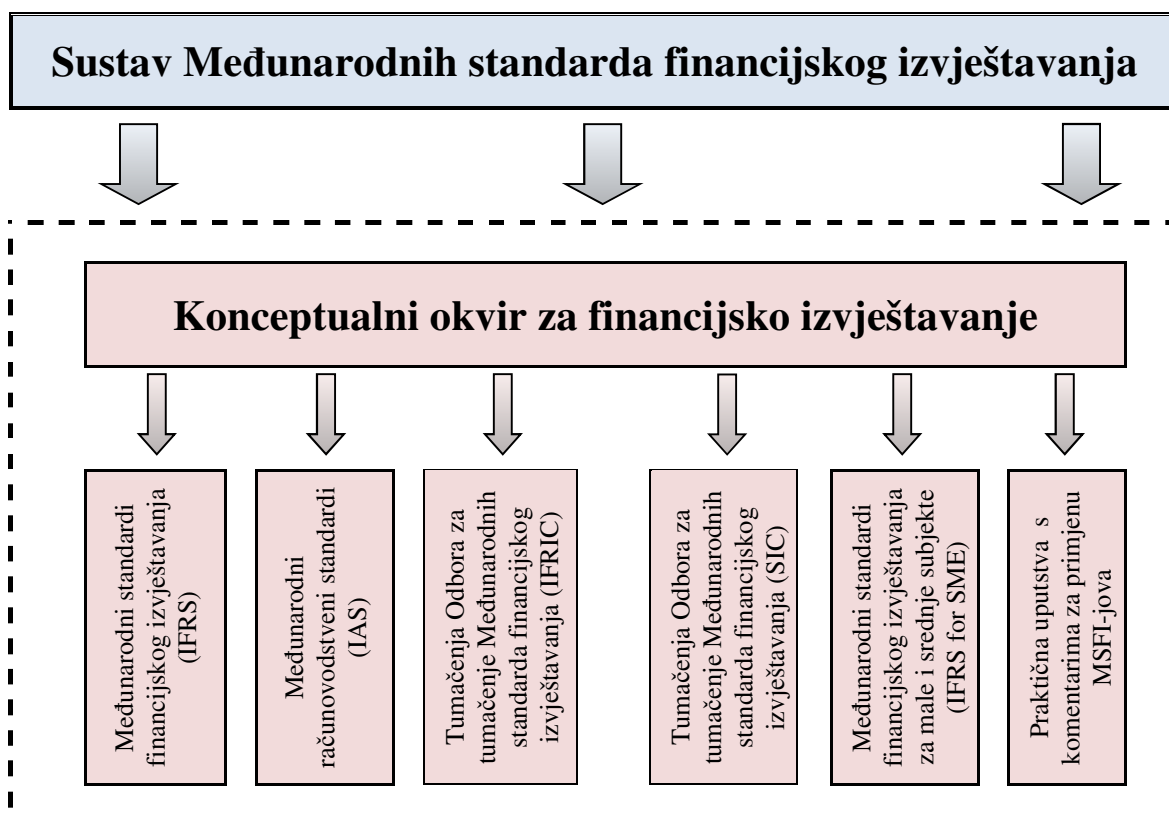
Sustav Međunarodnih standarda financijskog izvještavanja

Konceptualni okvir za financijsko izvještavanje

Međunarodni standardi financijskog izvještavanja (IFRS)

Međunarodni računovodstveni standardi (IAS)

Tumačenja Odbora za tumačenje Međunarodnih standarda financijskog izvještavanja (IFRIC)

Tumačenja Odbora za tumačenje Međunarodnih standarda financijskog izvještavanja (SIC)

Međunarodni standardi financijskog izvještavanja za male i srednje subjekte (IFRS for SME)

Praktična uputstva s komentarima za primjenu MSFI-jova